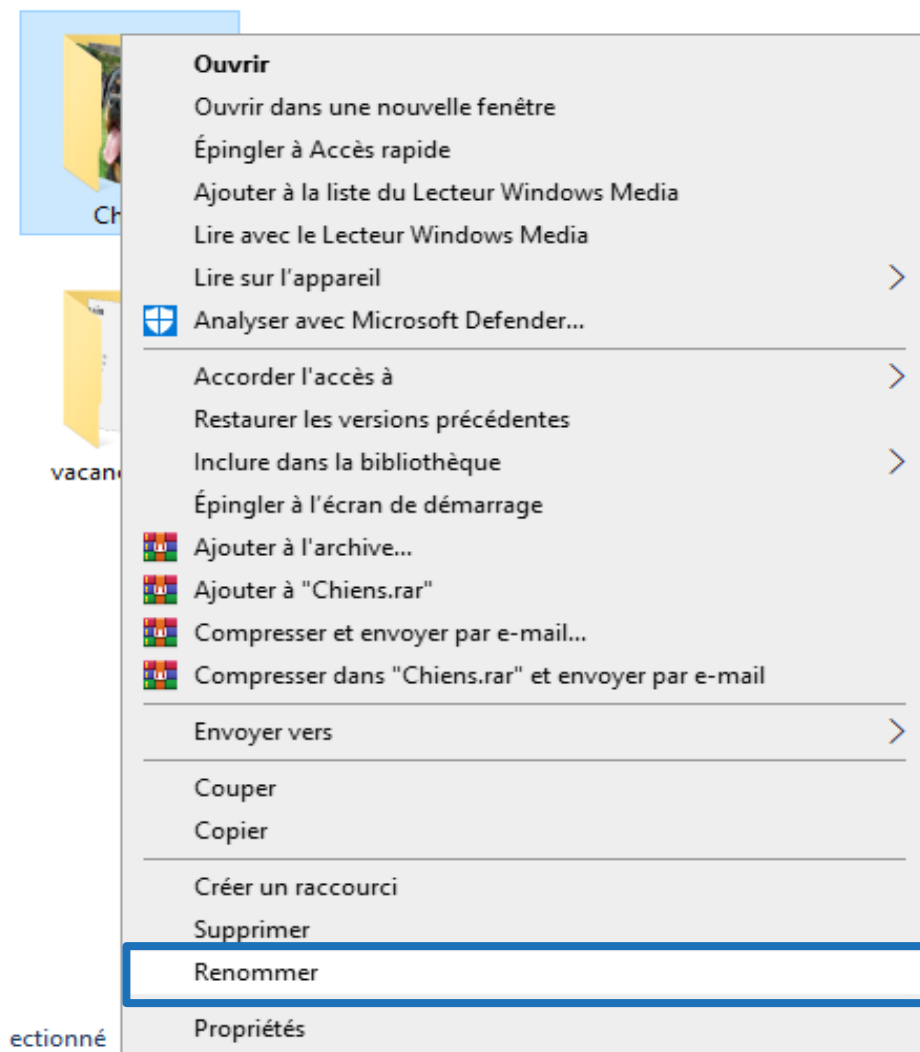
Ch

vacanc

ectionné

Ouvrir
Ouvrir dans une nouvelle fenêtre
Épingler à Accès rapide
Ajouter à la liste du Lecteur Windows Media
Lire avec le Lecteur Windows Media
Lire sur l'appareil
Analyser avec Microsoft Defender...

Accorder l'accès à
Restaurer les versions précédentes
Inclure dans la bibliothèque
Épingler à l'écran de démarrage
Ajouter à l'archive...
Ajouter à "Chiens.rar"
Compresser et envoyer par e-mail...
Compresser dans "Chiens.rar" et envoyer par e-mail

Envoyer vers

Couper
Copier

Créer un raccourci
Supprimer
Renommer

Propriétés